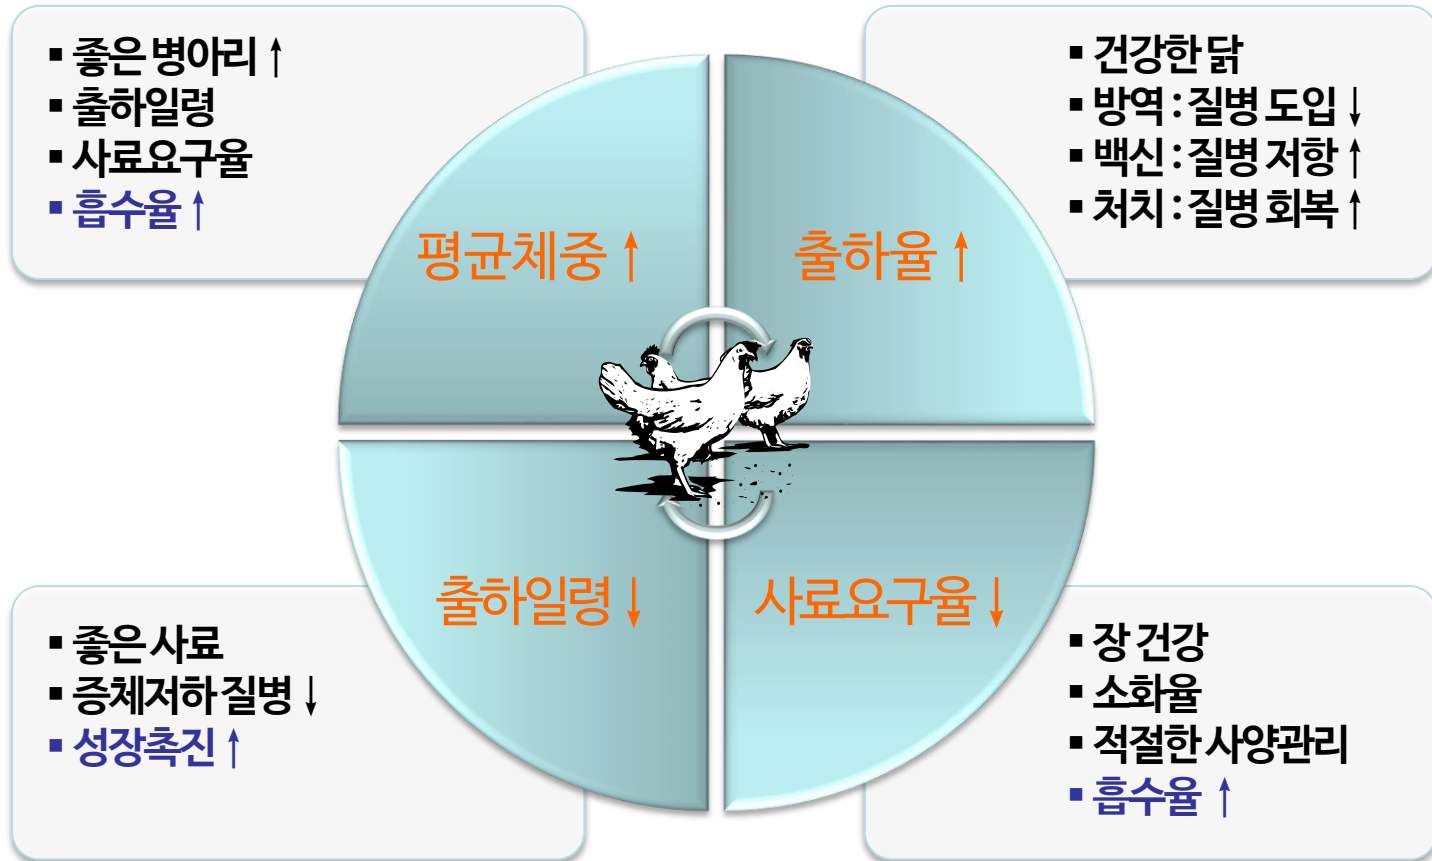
▪ 좋은 병아리 ↑
▪ 출하일령
▪ 사료요구율
▪ 흡수율 ↑

▪ 건강한 닭
▪ 방역 : 질병 도입 ↓
▪ 백신 : 질병 저항 ↑
▪ 처치 : 질병 회복 ↑

평균체중 ↑

출하율 ↑

출하일령 ↓

사료요구율 ↓

▪ 좋은 사료
▪ 증체저하 질병 ↓
▪ 성장촉진 ↑

▪ 장 건강
▪ 소화율
▪ 적절한 사양관리
▪ 흡수율 ↑